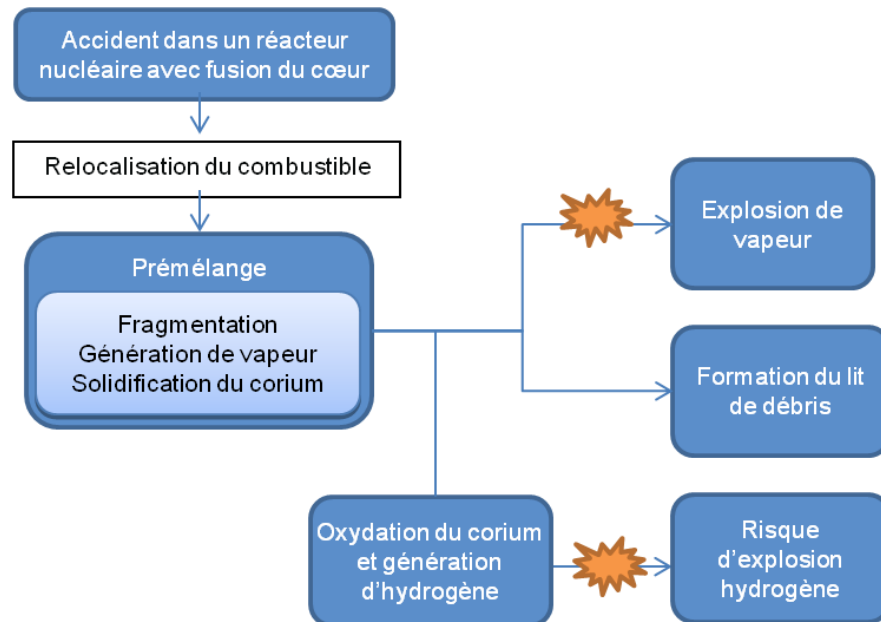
Accident dans un réacteur nucléaire avec fusion du cœur

Relocalisation du combustible

Prémélange

Fragmentation
Génération de vapeur
Solidification du corium

Explosion de vapeur

Formation du lit de débris

Oxydation du corium et génération d’hydrogène

Risque d’explosion hydrogène